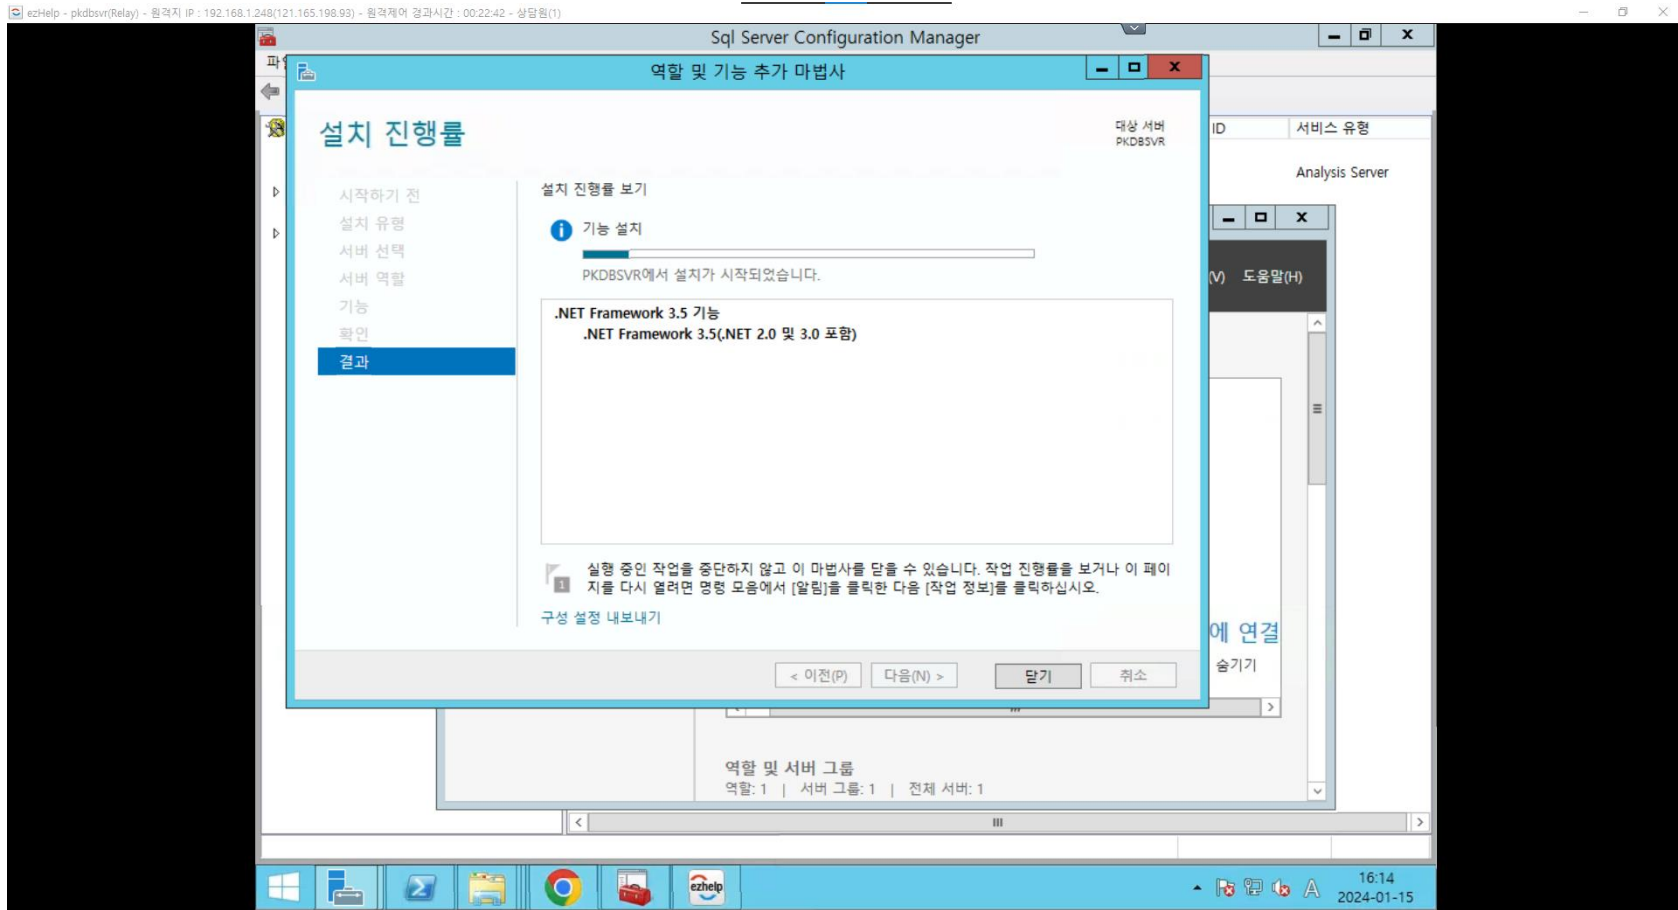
ezHelp - pkdbsvr(Relay) - 원격지 IP : 192.168.1.248(121.165.198.93) - 원격제어 경과시간 : 00:22:42 - 상담원(1)

Sql Server Configuration Manager

파

역할 및 기능 추가 마법사

설치 진행률

대상 서버
PKDBSVR

시작하기 전
설치 유형
서버 선택
서버 역할
기능
확인
결과

설치 진행률 보기

기능 설치

PKDBSVR에서 설치가 시작되었습니다.

.NET Framework 3.5 기능
.NET Framework 3.5(.NET 2.0 및 3.0 포함)

실행 중인 작업을 중단하지 않고 이 마법사를 닫을 수 있습니다. 작업 진행률을 보거나 이 페이지를 다시 열려면 명령 모음에서 [알림]을 클릭한 다음 [작업 정보]를 클릭하십시오.

구성 설정 내보내기

< 이전(P) | 다음(N) > | 닫기 | 취소

ID | 서비스 유형

Analysis Server

(V) 도움말(H)

에 연결

숨기기

역할 및 서버 그룹
역할: 1 | 서버 그룹: 1 | 전체 서버: 1

16:14
2024-01-15

ezhelp